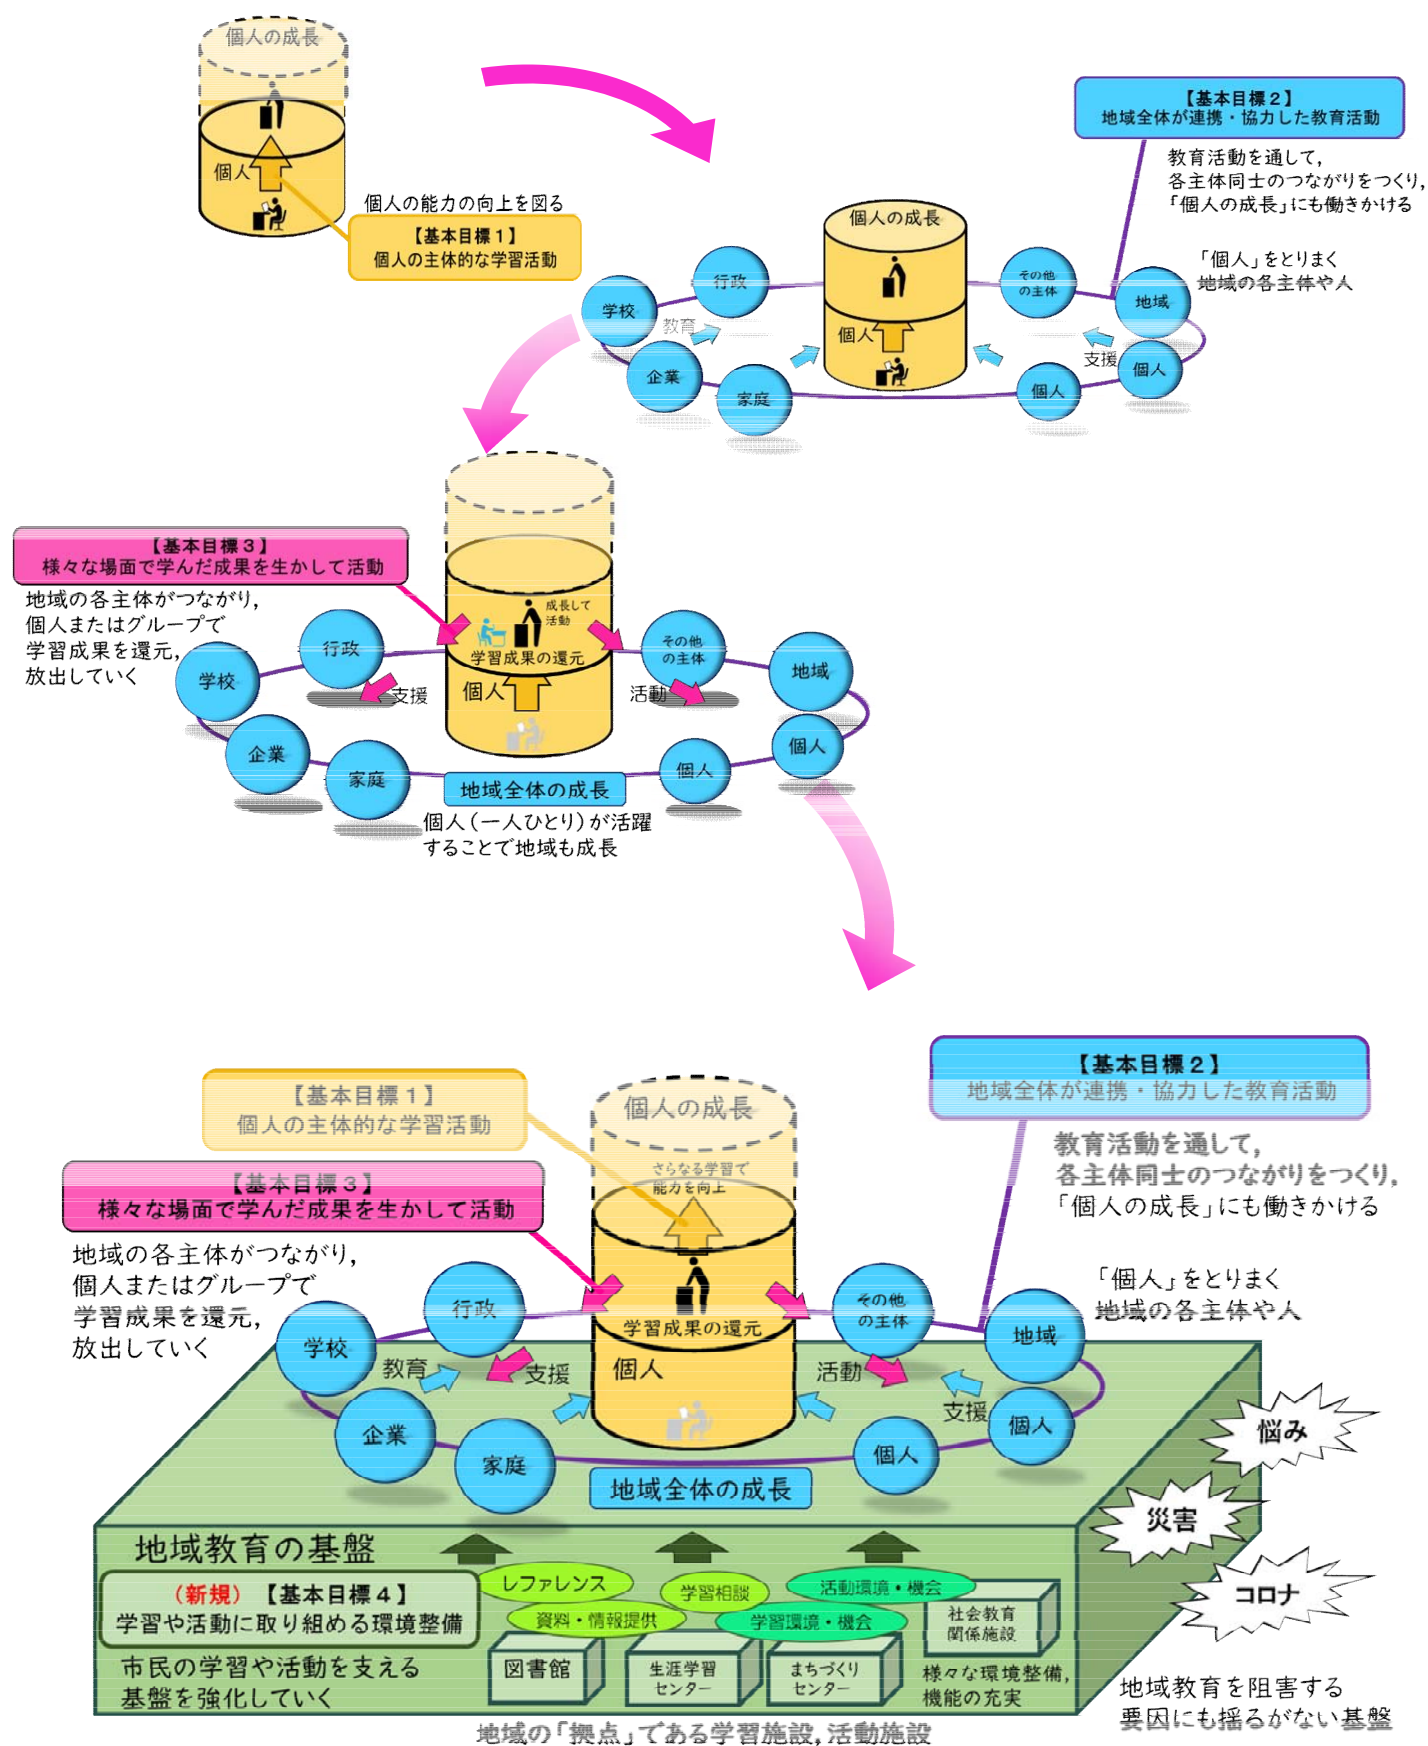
個人の成長

個人

個人の能力の向上を図る

【基本目標１】
個人の主体的な学習活動

【基本目標２】
地域全体が連携・協力した教育活動

教育活動を通して，
各主体同士のつながりをつくり，
「個人の成長」にも働きかける

「個人」をとりまく
地域の各主体や人

個人の成長

行政
学校
教育
企業
家庭
個人
その他の主体
地域
支援
個人
個人

【基本目標３】
様々な場面で学んだ成果を生かして活動

地域の各主体がつながり，
個人またはグループで
学習成果を還元，
放出していく

成長して活動
学習成果の還元
個人
行政
学校
支援
その他の主体
地域
活動
企業
家庭
個人
個人
地域全体の成長
個人（一人ひとり）が活躍することで地域も成長

【基本目標２】
地域全体が連携・協力した教育活動

教育活動を通して，
各主体同士のつながりをつくり，
「個人の成長」にも働きかける

【基本目標１】
個人の主体的な学習活動

個人の成長

さらなる学習で能力を向上

【基本目標３】
様々な場面で学んだ成果を生かして活動

地域の各主体がつながり，
個人またはグループで
学習成果を還元，
放出していく

「個人」をとりまく
地域の各主体や人

行政
学校
教育
支援
学習成果の還元
個人
その他の主体
活動
地域
支援
個人
企業
家庭
個人
地域全体の成長

悩み
災害
コロナ

地域教育の基盤

（新規）【基本目標４】
学習や活動に取り組める環境整備

市民の学習や活動を支える
基盤を強化していく

レファレンス
学習相談
活動環境・機会
資料・情報提供
学習環境・機会
社会教育関係施設
図書館
生涯学習センター
まちづくりセンター
様々な環境整備，
機能の充実

地域教育を阻害する
要因にも揺るがない基盤

地域の「拠点」である学習施設，活動施設